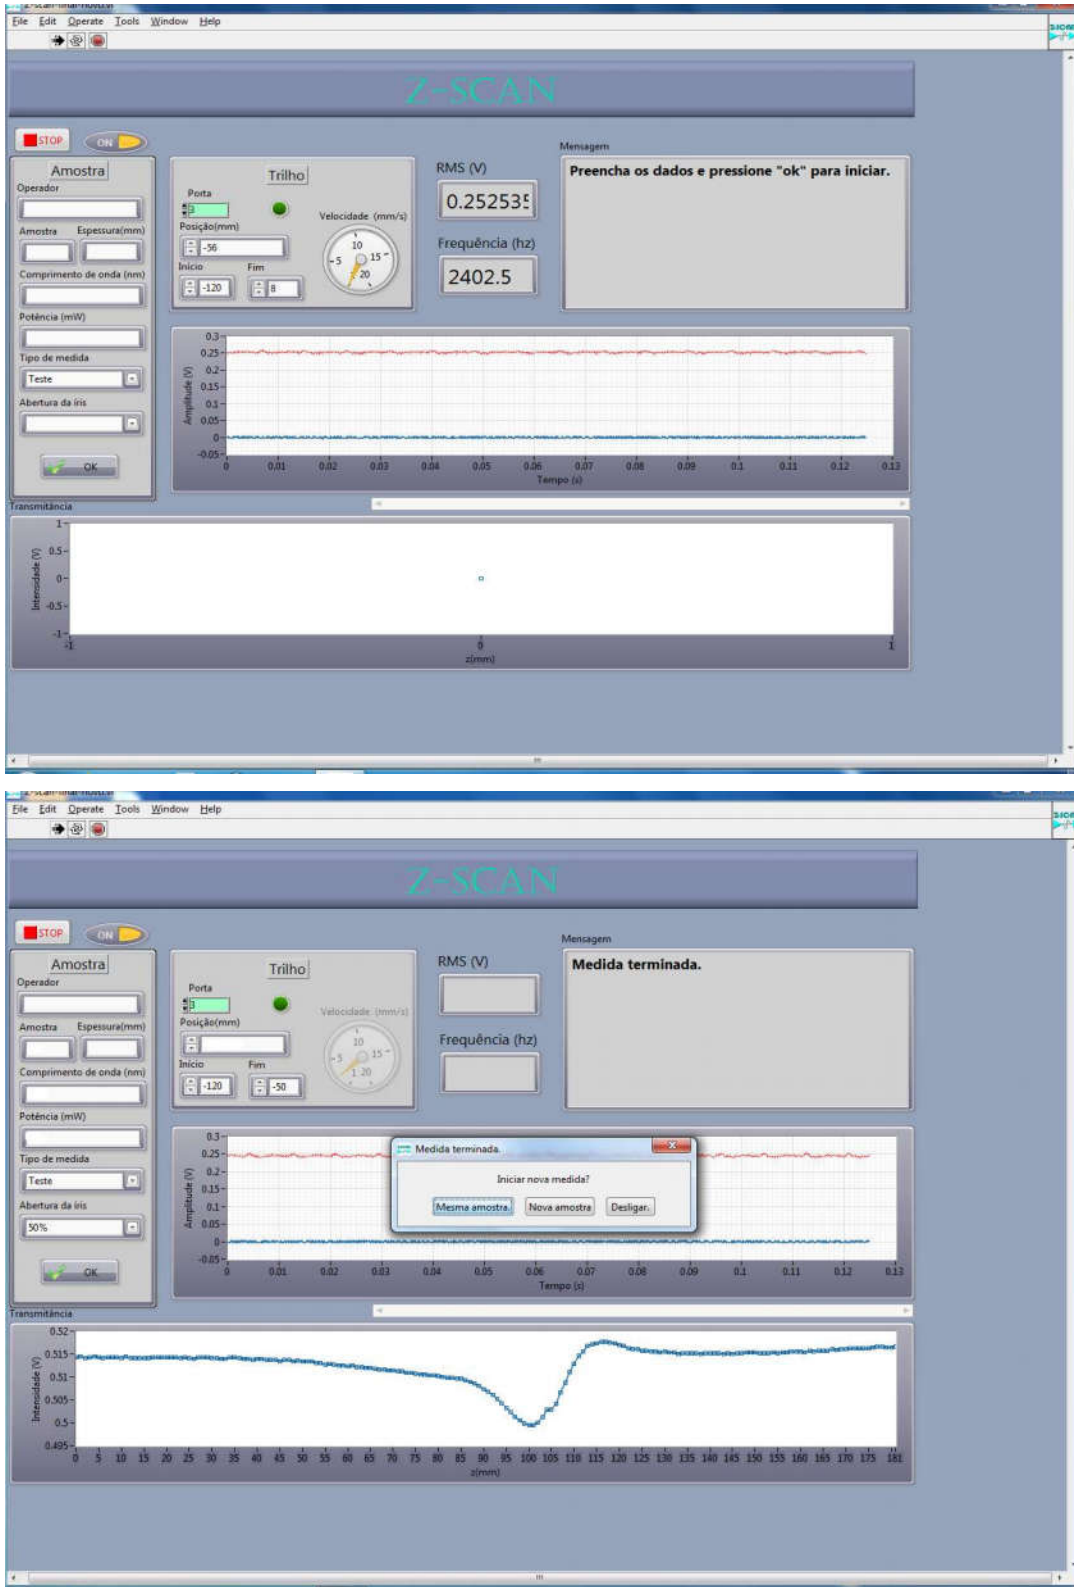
File Edit Operate Tools Window Help

Z-SCAN

STOP ON

Amostra
Operador
Amostra Espessura(mm)
Comprimento de onda (nm)
Potência (mW)
Tipo de medida
Teste
Abertura da íris
OK

Trilho
Porta
3
Posição(mm)
-56
Início Fim
-120 8
Velocidade (mm/s)
10 15 5 20

RMS (V)
0.252535
Frequência (hz)
2402.5

Mensagem
Preencha os dados e pressione "ok" para iniciar.

Amplitude (V)
0.3 0.25 0.2 0.15 0.1 0.05 0 -0.05
0 0.01 0.02 0.03 0.04 0.05 0.06 0.07 0.08 0.09 0.1 0.11 0.12 0.13
Tempo (s)

Transmitância
Intensidade (V)
1 0.5 0 -0.5 -1
-1 0 1
z(mm)

File Edit Operate Tools Window Help

Z-SCAN

STOP ON

Amostra
Operador
Amostra Espessura(mm)
Comprimento de onda (nm)
Potência (mW)
Tipo de medida
Teste
Abertura da íris
50%
OK

Trilho
Porta
3
Posição(mm)
Início Fim
-120 -50
Velocidade (mm/s)
10 15 5 20

RMS (V)
Frequência (hz)

Mensagem
Medida terminada.

Medida terminada.
Iniciar nova medida?
Mesma amostra. Nova amostra Desligar.

Amplitude (V)
0.3 0.25 0.2 0.15 0.1 0.05 0 -0.05
0 0.01 0.02 0.03 0.04 0.05 0.06 0.07 0.08 0.09 0.1 0.11 0.12 0.13
Tempo (s)

Transmitância
Intensidade (V)
0.52 0.515 0.51 0.505 0.5 0.495
0 5 10 15 20 25 30 35 40 45 50 55 60 65 70 75 80 85 90 95 100 105 110 115 120 125 130 135 140 145 150 155 160 165 170 175 181
z(mm)